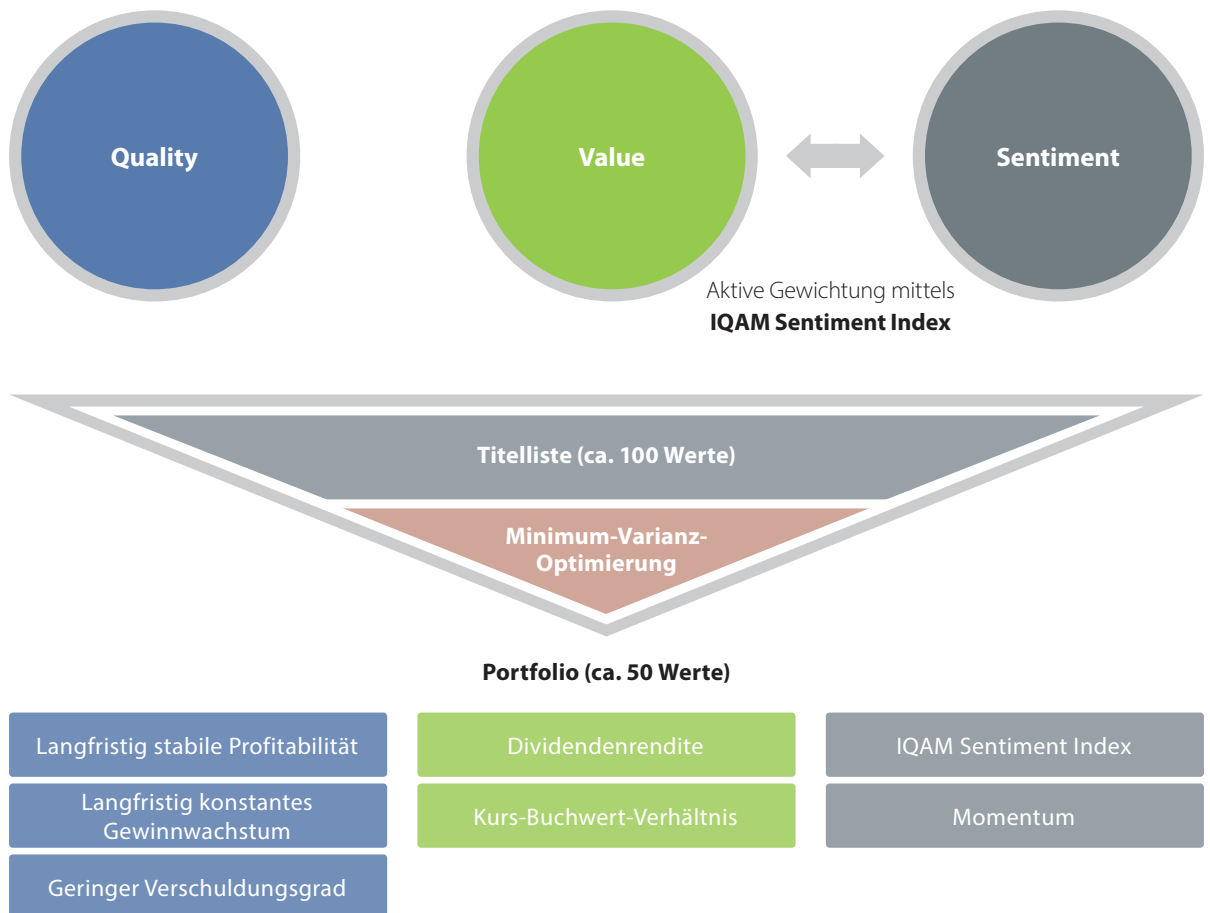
Quality

Value

Sentiment

Aktive Gewichtung mittels
**IQAM Sentiment Index**

Titelliste (ca. 100 Werte)

Minimum-Varianz-Optimierung

Portfolio (ca. 50 Werte)

Langfristig stabile Profitabilität

Langfristig konstantes Gewinnwachstum

Geringer Verschuldungsgrad

Dividendenrendite

Kurs-Buchwert-Verhältnis

IQAM Sentiment Index

Momentum